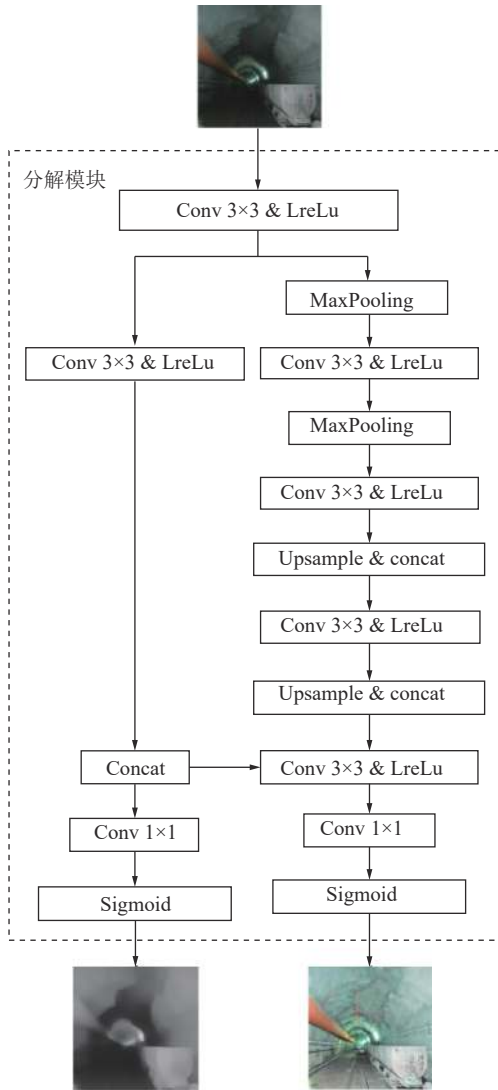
分解模块

Conv 3×3 & LreLu

MaxPooling

Conv 3×3 & LreLu

Conv 3×3 & LreLu

MaxPooling

Conv 3×3 & LreLu

Upsample & concat

Conv 3×3 & LreLu

Upsample & concat

Concat

Conv 3×3 & LreLu

Conv 1×1

Conv 1×1

Sigmoid

Sigmoid